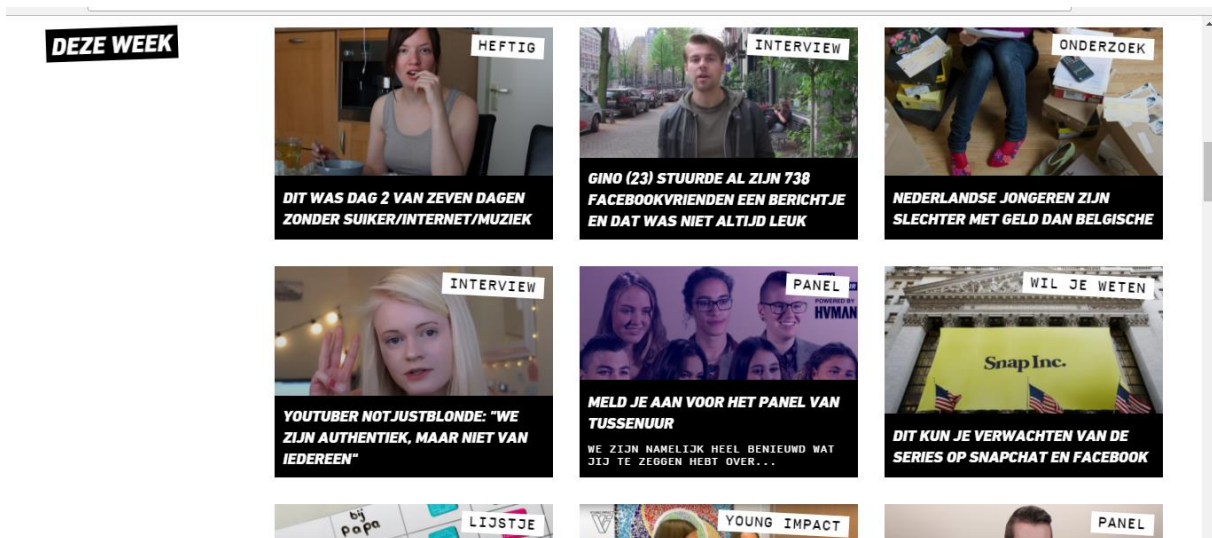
DEZE WEEK

HEFTIG

DIT WAS DAG 2 VAN ZEVEN DAGEN ZONDER SUIKER/INTERNET/MUZIEK

INTERVIEW

GINO (23) STUURDE AL ZIJN 738 FACEBOOKVRIENDEN EEN BERICHTJE EN DAT WAS NIET ALTIJD LEUK

ONDERZOEK

NEDERLANDSE JONGEREN ZIJN SLECHTER MET GELD DAN BELGISCHE

INTERVIEW

YOUTUBER NOTJUSTBLONDE: "WE ZIJN AUTHENTIEK, MAAR NIET VAN IEDEREEN"

PANEL

POWERED BY HVMAN

MELD JE AAN VOOR HET PANEL VAN TUSSENUUR

WE ZIJN NAMELIJK HEEL BENIEUWD WAT JIJ TE ZEGGEN HEBT OVER...

WIL JE WETEN

Snap Inc.

DIT KUN JE VERWACHTEN VAN DE SERIES OP SNAPCHAT EN FACEBOOK

bij papa

LIJSTJE

YOUNG IMPACT

PANEL